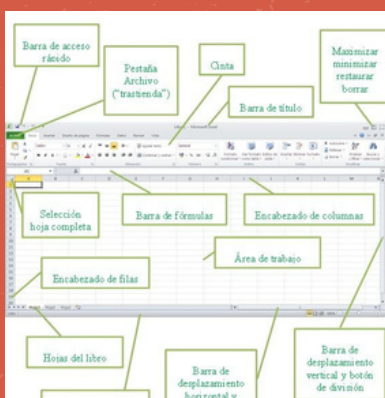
Barra de acceso rápido

Pestaña Archivo ("trastienda")

Cinta

Maximizar minimizar restaurar borrar

Barra de título

Selección hoja completa

Barra de fórmulas

Encabezado de columnas

Área de trabajo

Encabezado de filas

Hojas del libro

Barra de desplazamiento horizontal y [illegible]

Barra de desplazamiento vertical y botón de división